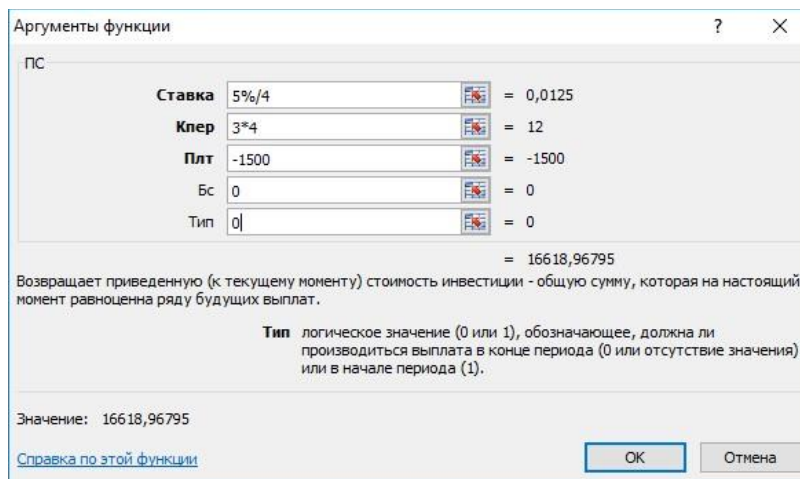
Аргументы функции ? ×

ПС

| | | |
|---|---|---|
| Ставка | 5%/4 | = 0,0125 |
| Кпер | 3*4 | = 12 |
| Плт | -1500 | = -1500 |
| Бс | 0 | = 0 |
| Тип | 0 | = 0 |

= 16618,96795

Возвращает приведенную (к текущему моменту) стоимость инвестиции - общую сумму, которая на настоящий момент равноценна ряду будущих выплат.

Тип логическое значение (0 или 1), обозначающее, должна ли производиться выплата в конце периода (0 или отсутствие значения) или в начале периода (1).

Значение: 16618,96795

Справка по этой функции

OK Отмена